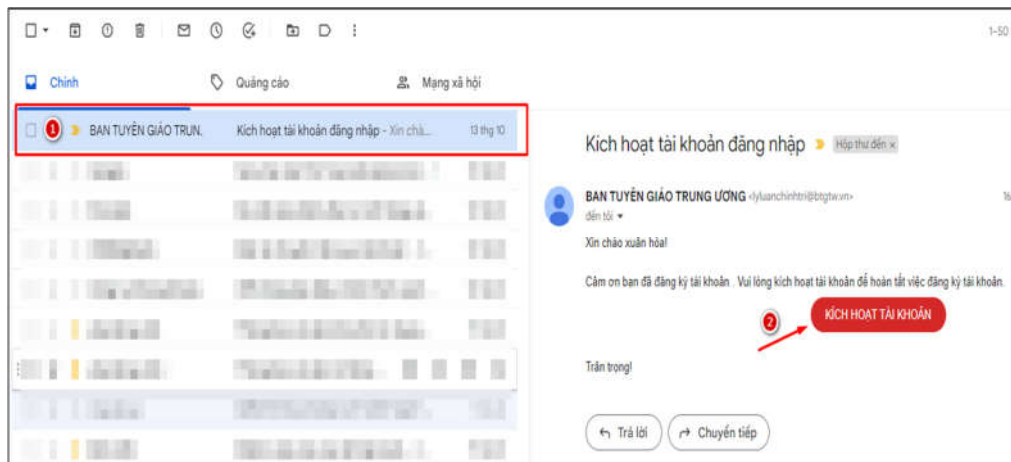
1-50

Chính

Quảng cáo

Mạng xã hội

1

BAN TUYÊN GIÁO TRUN.

Kích hoạt tài khoản đăng nhập - Xin chà...

13 thg 10

Kích hoạt tài khoản đăng nhập

Hộp thư đến ×

BAN TUYÊN GIÁO TRUNG ƯƠNG <lyluanchinhtri@btgtw.vn>

đến tôi

Xin chào xuân hòa!

Cảm ơn bạn đã đăng ký tài khoản . Vui lòng kích hoạt tài khoản để hoàn tất việc đăng ký tài khoản.

2

KÍCH HOẠT TÀI KHOẢN

Trân trọng!

Trả lời

Chuyển tiếp